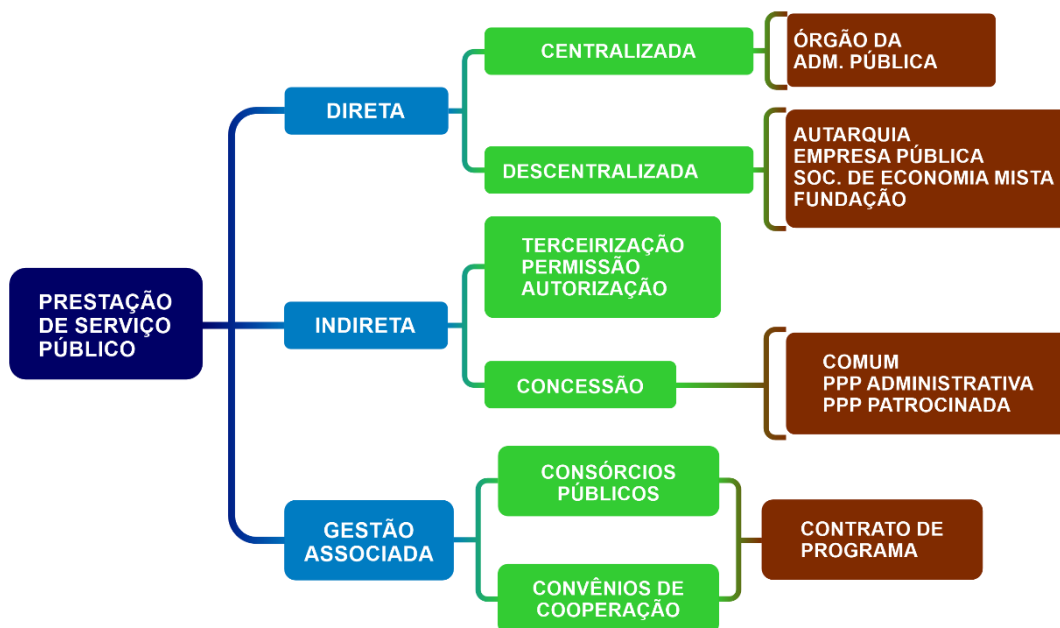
PRESTAÇÃO DE SERVIÇO PÚBLICO

DIRETA

CENTRALIZADA

ÓRGÃO DA ADM. PÚBLICA

DESCENTRALIZADA

AUTARQUIA
EMPRESA PÚBLICA
SOC. DE ECONOMIA MISTA
FUNDAÇÃO

INDIRETA

TERCEIRIZAÇÃO
PERMISSÃO
AUTORIZAÇÃO

CONCESSÃO

COMUM
PPP ADMINISTRATIVA
PPP PATROCINADA

GESTÃO ASSOCIADA

CONSÓRCIOS PÚBLICOS

CONVÊNIOS DE COOPERAÇÃO

CONTRATO DE PROGRAMA